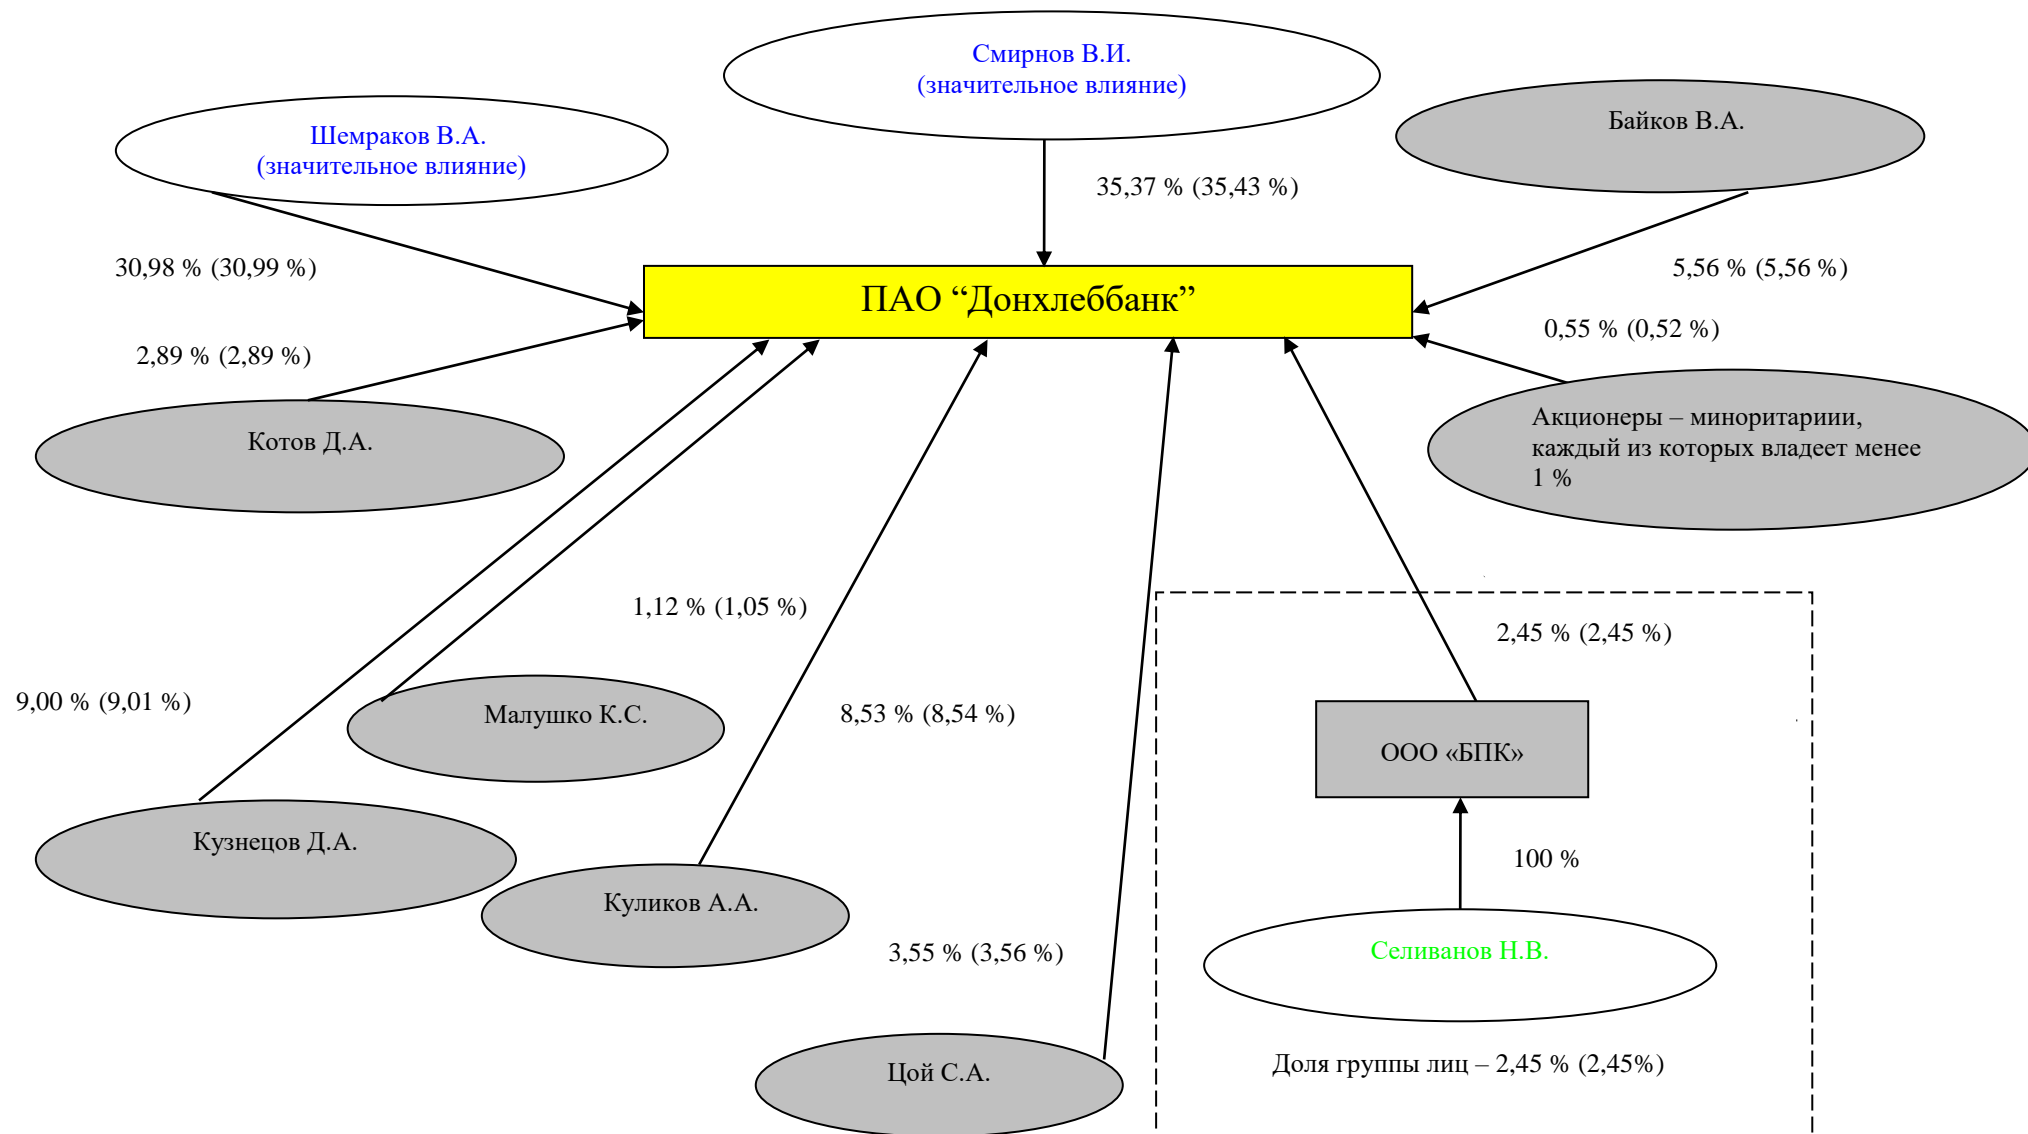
Смирнов В.И.
(значительное влияние)

Шемраков В.А.
(значительное влияние)

Байков В.А.

35,37 % (35,43 %)

30,98 % (30,99 %)

5,56 % (5,56 %)

ПАО “Донхлеббанк”

2,89 % (2,89 %)

0,55 % (0,52 %)

Котов Д.А.

Акционеры – миноритариии, каждый из которых владеет менее 1 %

1,12 % (1,05 %)

2,45 % (2,45 %)

9,00 % (9,01 %)

Малушко К.С.

8,53 % (8,54 %)

ООО «БПК»

Кузнецов Д.А.

100 %

Куликов А.А.

3,55 % (3,56 %)

Селиванов Н.В.

Цой С.А.

Доля группы лиц – 2,45 % (2,45%)